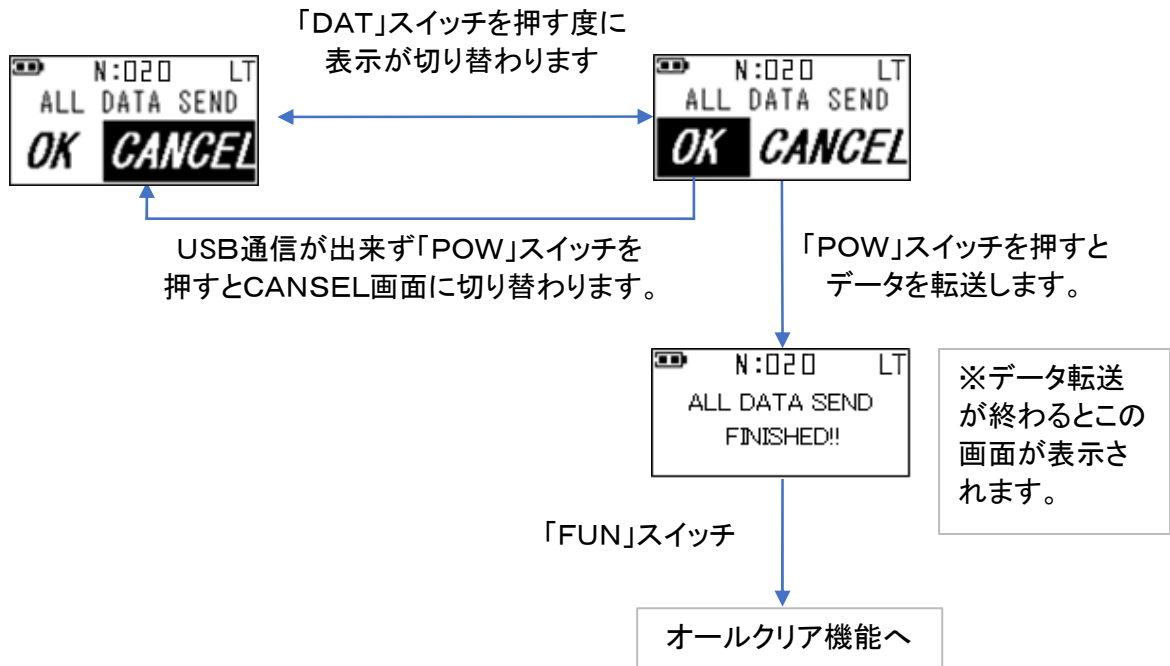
「DAT」スイッチを押す度に
表示が切り替わります

N:020 LT
ALL DATA SEND
OK CANCEL

N:020 LT
ALL DATA SEND
OK CANCEL

USB通信が出来ず「POW」スイッチを
押すとCANSEL画面に切り替わります。

「POW」スイッチを押すと
データを転送します。

N:020 LT
ALL DATA SEND
FINISHED!!

※データ転送が終わるとこの画面が表示されます。

「FUN」スイッチ

オールクリア機能へ